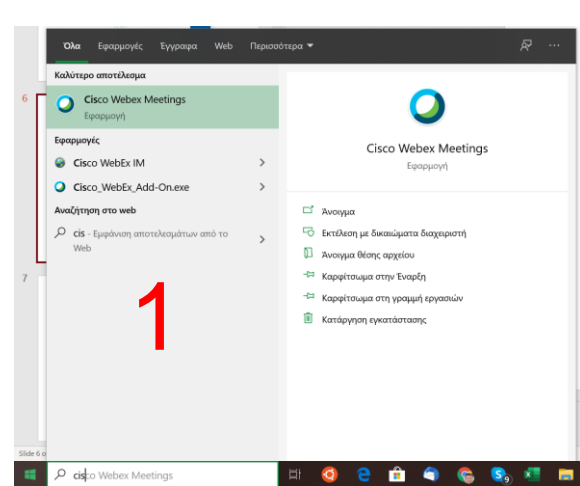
Όλα Εφαρμογές Έγγραφα Web Περισσότερα

Καλύτερο αποτέλεσμα

Cisco Webex Meetings
Εφαρμογή

Εφαρμογές

Cisco WebEx IM

Cisco_WebEx_Add-On.exe

Αναζήτηση στο web

cis - Εμφάνιση αποτελεσμάτων από το Web

1

Cisco Webex Meetings
Εφαρμογή

Άνοιγμα

Εκτέλεση με δικαιώματα διαχειριστή

Άνοιγμα θέσης αρχείου

Καρφίτσωμα στην Έναρξη

Καρφίτσωμα στη γραμμή εργασιών

Κατάργηση εγκατάστασης

6

7

Slide 6 o

cisco Webex Meetings